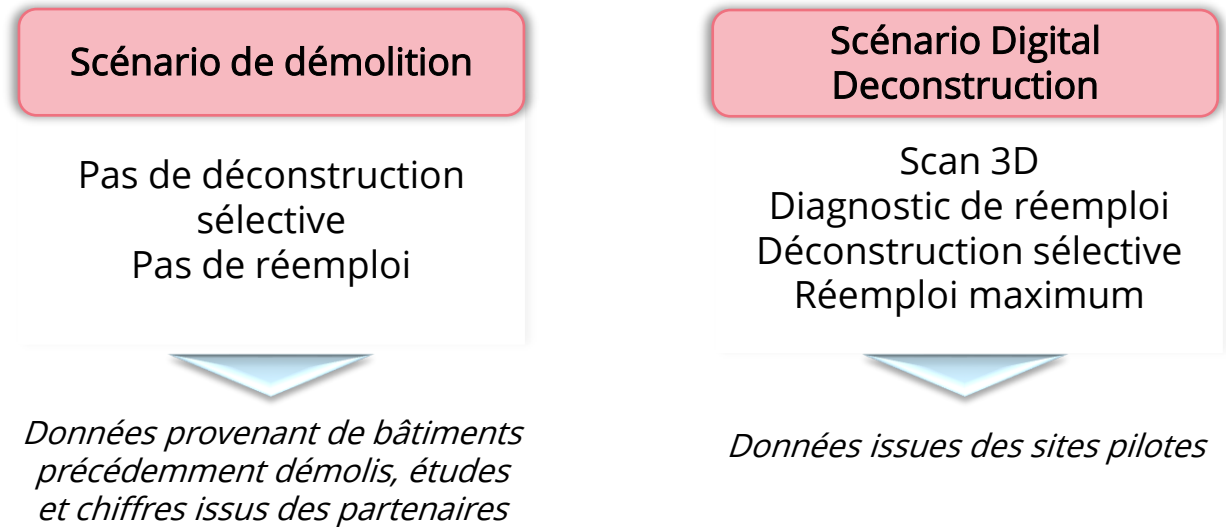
Scénario de démolition

Pas de déconstruction sélective
Pas de réemploi

*Données provenant de bâtiments précédemment démolis, études et chiffres issus des partenaires*

Scénario Digital Deconstruction

Scan 3D
Diagnostic de réemploi
Déconstruction sélective
Réemploi maximum

*Données issues des sites pilotes*